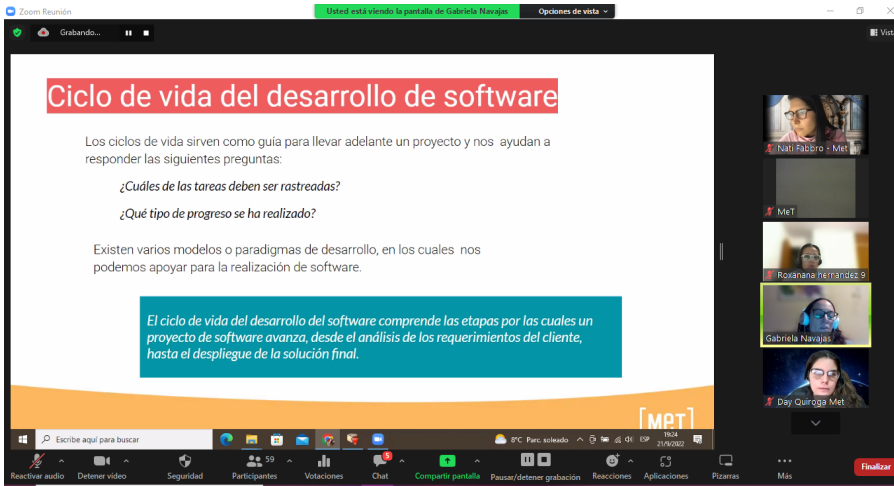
Zoom Reunión

Usted está viendo la pantalla de Gabriela Navajas

Opciones de vista

Grabando...

Vista

Ciclo de vida del desarrollo de software

Los ciclos de vida sirven como guía para llevar adelante un proyecto y nos ayudan a responder las siguientes preguntas:

¿Cuáles de las tareas deben ser rastreadas?

¿Qué tipo de progreso se ha realizado?

Existen varios modelos o paradigmas de desarrollo, en los cuales nos podemos apoyar para la realización de software.

El ciclo de vida del desarrollo del software comprende las etapas por las cuales un proyecto de software avanza, desde el análisis de los requerimientos del cliente, hasta el despliegue de la solución final.

MeT

Nati Fabbro - Met

MeT

Roxanana herrandez 9

Gabriela Navajas

Day Quiroga Met

Escribe aquí para buscar

8°C Parc. soleado

ESP

19:24
21/9/2022

Reactivar audio

Detener video

Seguridad

59

Participantes

Votaciones

5

Chat

Compartir pantalla

Pausar/detener grabación

Reacciones

Aplicaciones

Pizarras

Más

Finalizar